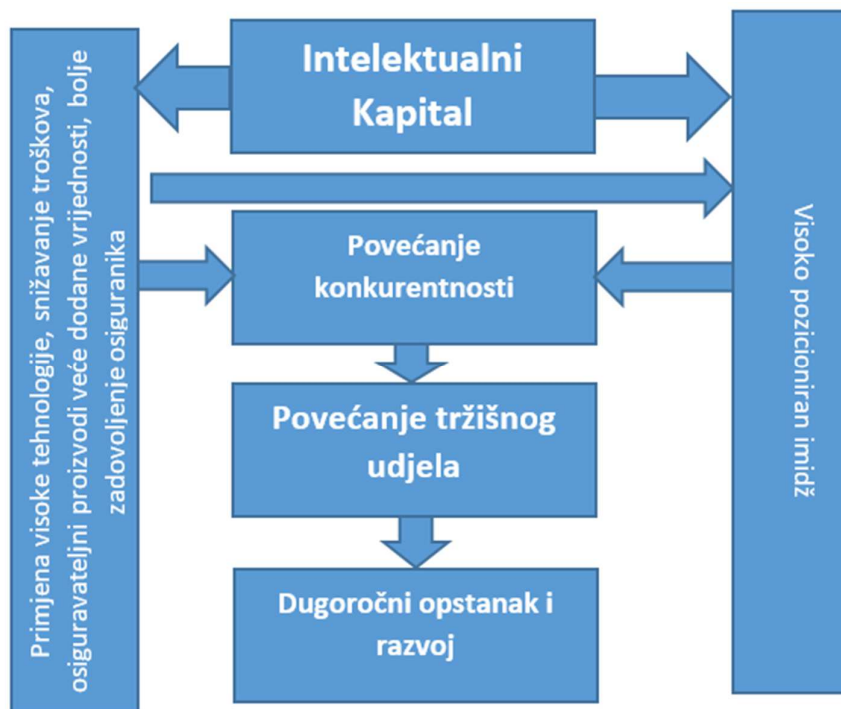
Intelektualni Kapital

Primjena visoke tehnologije, snižavanje troškova, osiguravateljni proizvodi veće dodane vrijednosti, bolje zadovoljenje osiguranika

Povećanje konkurentnosti

Visoko pozicioniran imidž

Povećanje tržišnog udjela

Dugoročni opstanak i razvoj